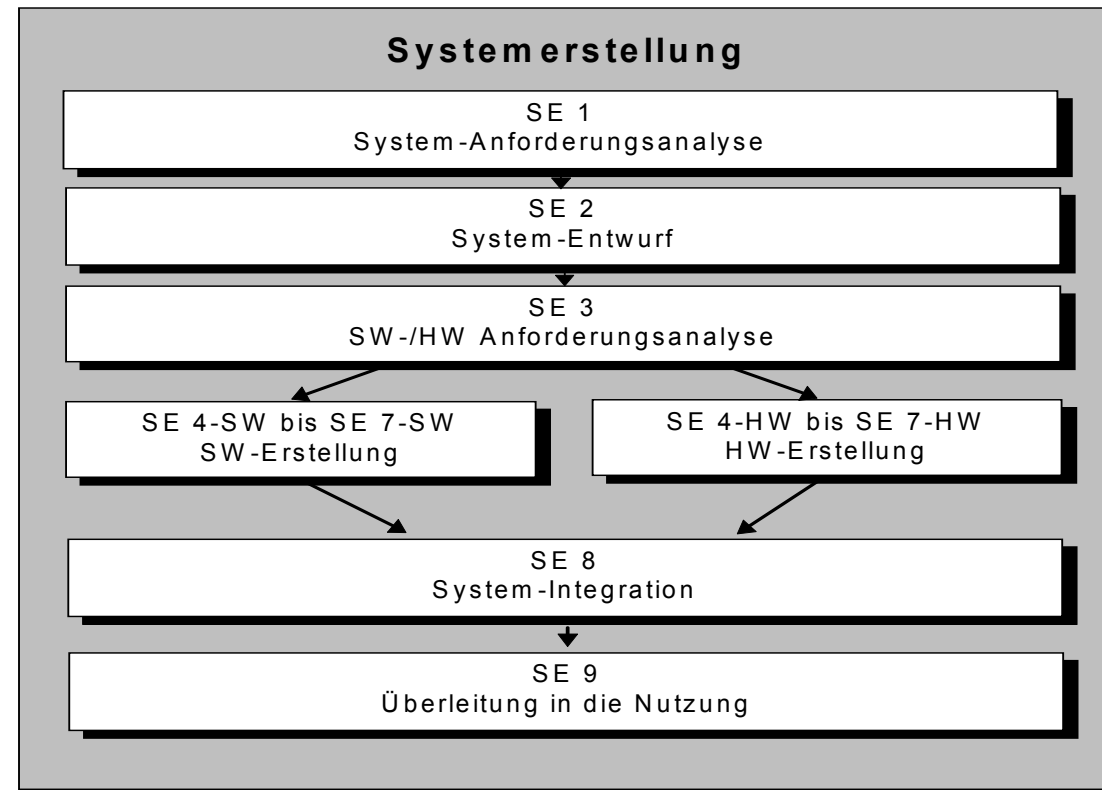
Systemerstellung

SE 1
System-Anforderungsanalyse

SE 2
System-Entwurf

SE 3
SW-/HW Anforderungsanalyse

SE 4-SW bis SE 7-SW
SW-Erstellung

SE 4-HW bis SE 7-HW
HW-Erstellung

SE 8
System-Integration

SE 9
Überleitung in die Nutzung